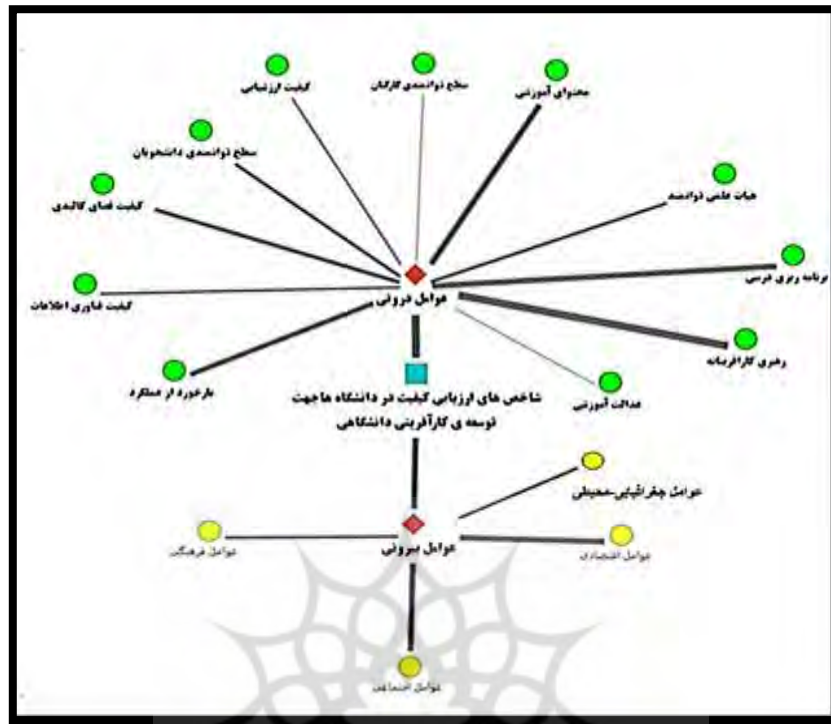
کیفیت ارزشیابی
سطح توانمندی کارکنان
محتوای آموزشی
سطح توانمندی دانشجویان
هیات علمی توانمند
کیفیت فضای کالبدی
برنامه ریزی درسی
کیفیت فناوری اطلاعات
عوامل درونی
رهبری کارآفرینانه
عدالت آموزشی
بازخورد از عملکرد
شاخص های ارزیابی کیفیت در دانشگاه ها جهت توسعه ی کارآفرینی دانشگاهی
عوامل جغرافیایی-محیطی
عوامل فرهنگی
عوامل بیرونی
عوامل اقتصادی
عوامل اجتماعی